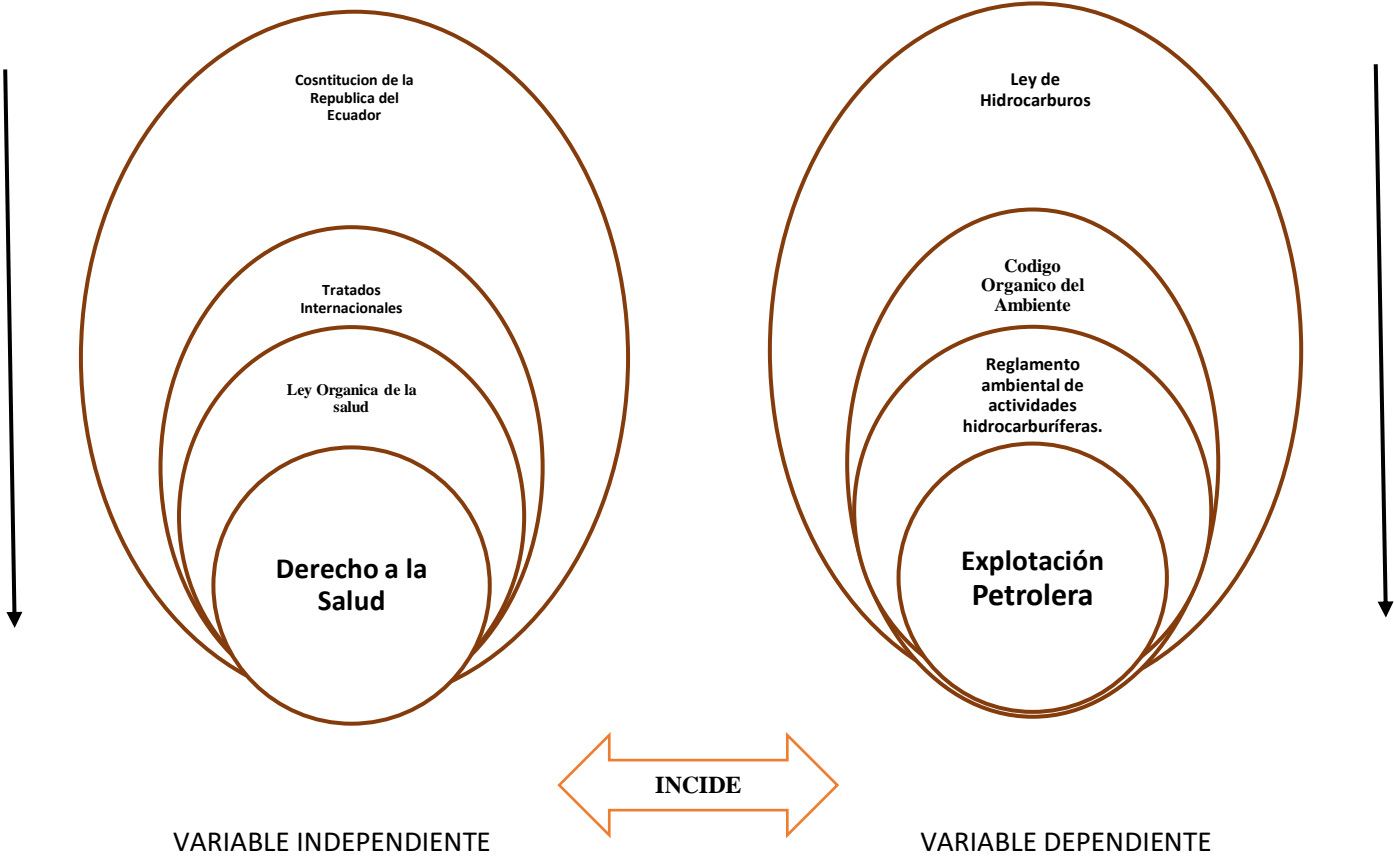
Cosntitucion de la Republica del Ecuador

Tratados Internacionales

Ley Organica de la salud

Derecho a la Salud

Ley de Hidrocarburos

Codigo Organico del Ambiente

Reglamento ambiental de actividades hidrocarburíferas.

Explotación Petrolera

INCIDE

VARIABLE INDEPENDIENTE

VARIABLE DEPENDIENTE